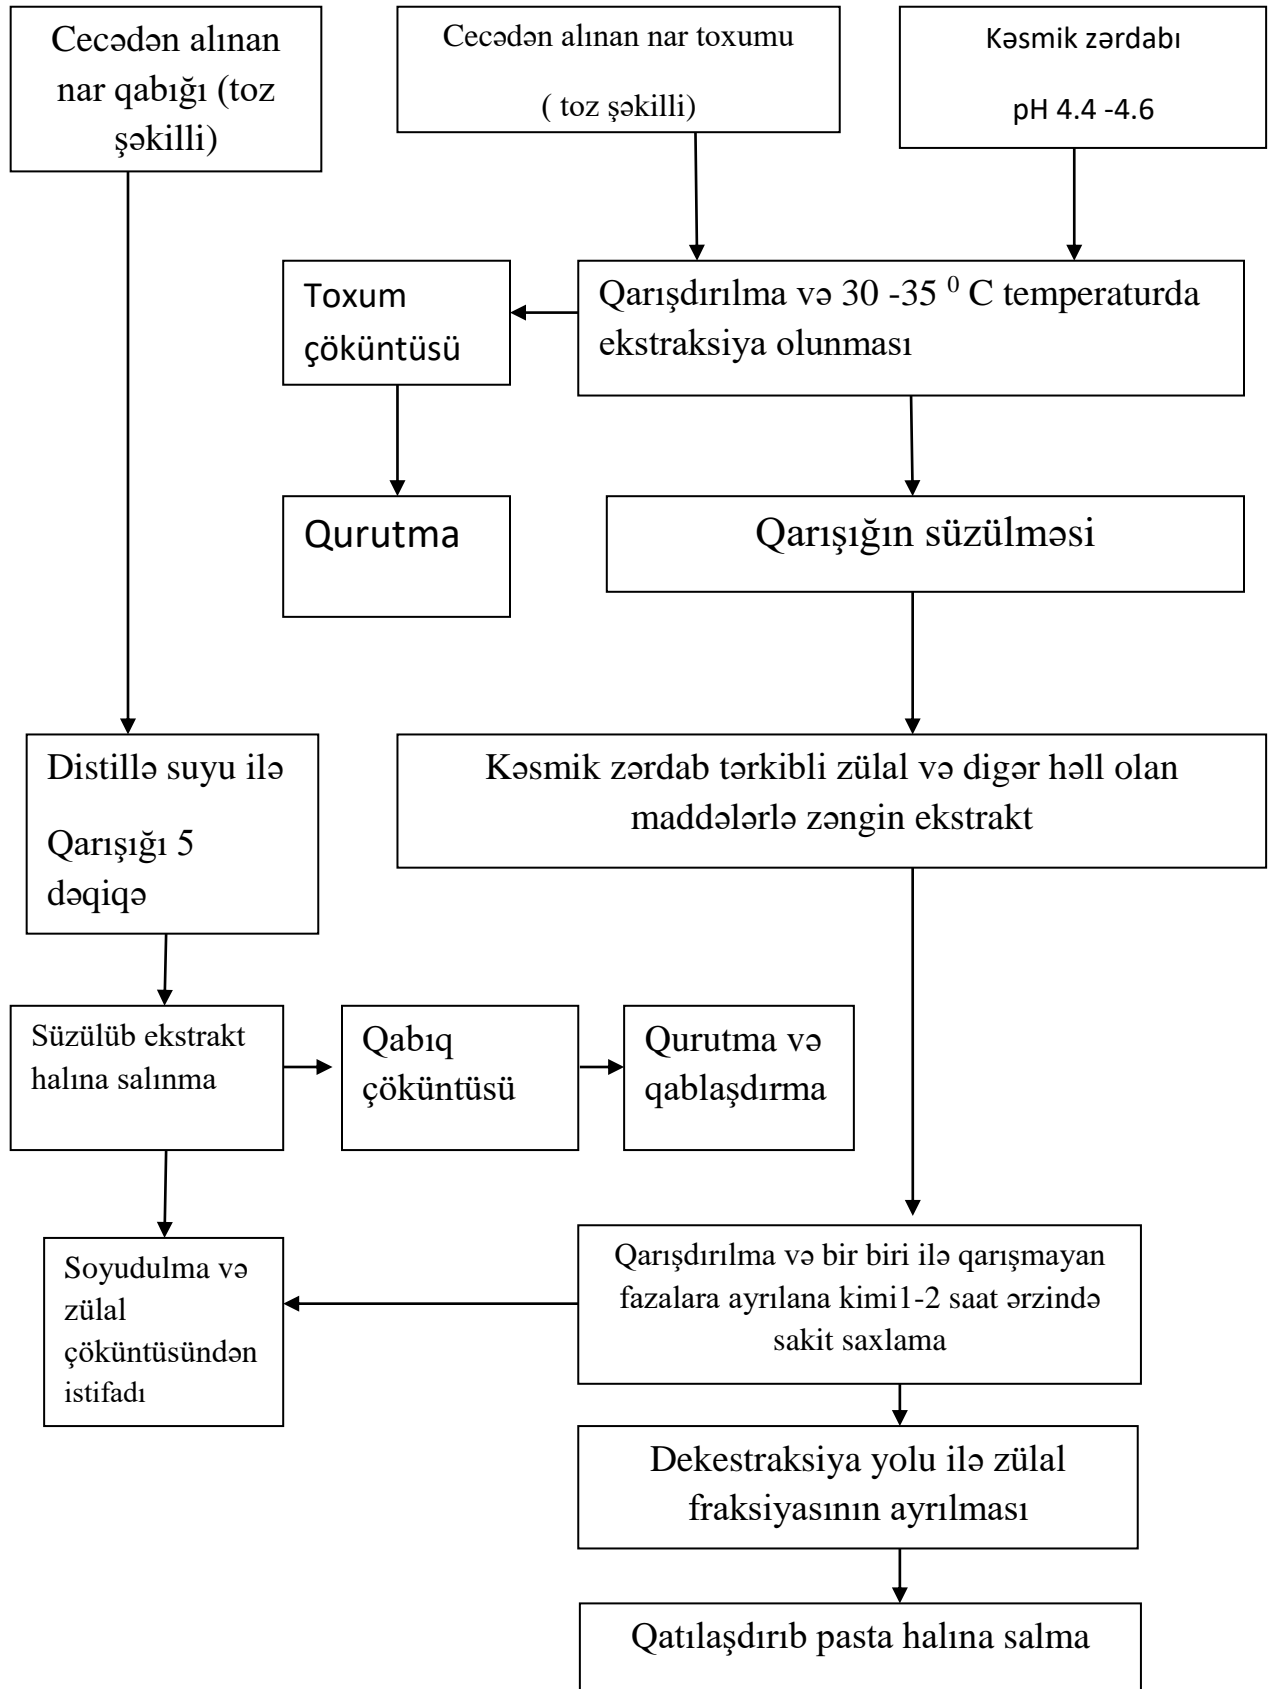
Cecədən alınan nar qabığı (toz şəkilli)

Cecədən alınan nar toxumu

( toz şəkilli)

Kəsmik zərdabı

pH 4.4 -4.6

Toxum çöküntüsü

Qarışdırılma və 30 -35 $^0$ C temperaturda ekstraksiya olunması

Qurutma

Qarışığın süzülməsi

Distillə suyu ilə

Qarışığı 5 dəqiqə

Kəsmik zərdab tərkibli zülal və digər həll olan maddələrlə zəngin ekstrakt

Süzülüb ekstrakt halına salınma

Qabıq çöküntüsü

Qurutma və qablaşdırma

Soyudulma və zülal çöküntüsündən istifadı

Qarışdırılma və bir biri ilə qarışmayan fazalara ayrılana kimi1-2 saat ərzində sakit saxlama

Dekestraksiya yolu ilə zülal fraksiyasının ayrılması

Qatılaşdırıb pasta halına salma